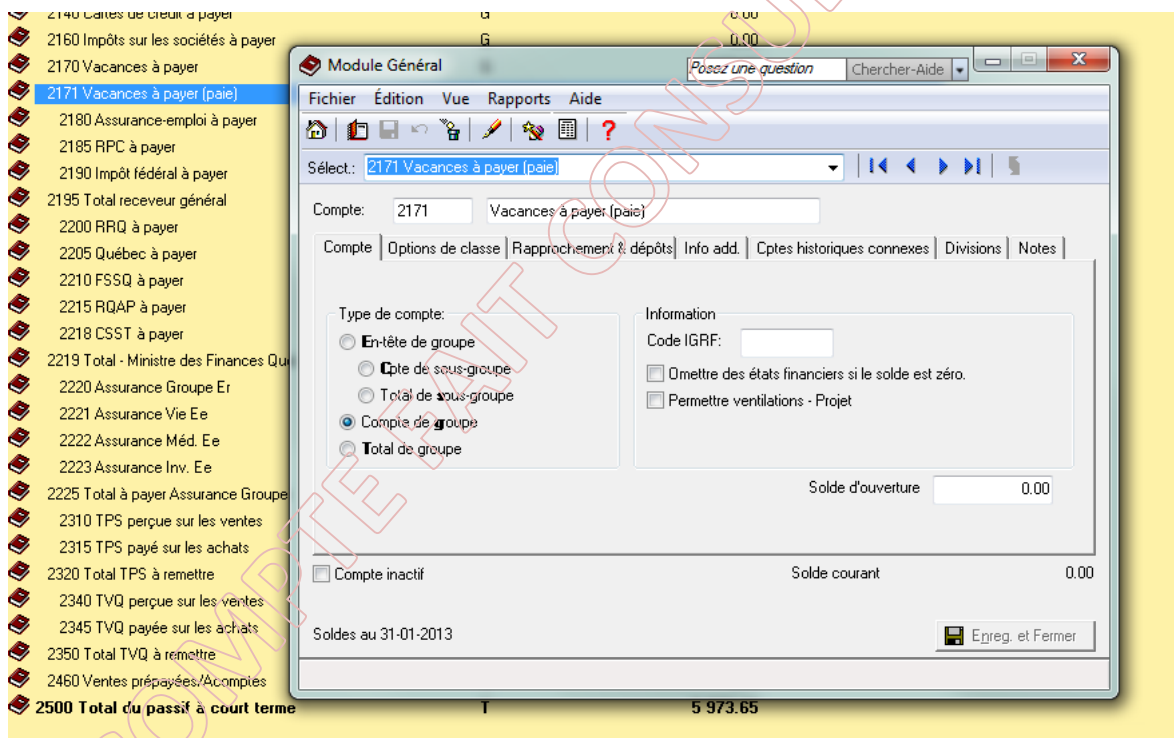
2140 Cartes de crédit à payer G 0.00
2160 Impôts sur les sociétés à payer G 0.00
2170 Vacances à payer
2171 Vacances à payer (paie)
2180 Assurance-emploi à payer
2185 RPC à payer
2190 Impôt fédéral à payer
2195 Total receveur général
2200 RRQ à payer
2205 Québec à payer
2210 FSSQ à payer
2215 RQAP à payer
2218 CSST à payer
2219 Total - Ministre des Finances Qu
2220 Assurance Groupe Er
2221 Assurance Vie Ee
2222 Assurance Méd. Ee
2223 Assurance Inv. Ee
2225 Total à payer Assurance Groupe
2310 TPS perçue sur les ventes
2315 TPS payé sur les achats
2320 Total TPS à remettre
2340 TVQ perçue sur les ventes
2345 TVQ payée sur les achats
2350 Total TVQ à remettre
2460 Ventes prépayées/Acomptes
2500 Total du passif à court terme T 5 973.65

Module Général
Posez une question
Chercher-Aide
Fichier Édition Vue Rapports Aide
Sélect.: 2171 Vacances à payer (paie)
Compte: 2171 Vacances à payer (paie)
Compte | Options de classe | Rapprochement & dépôts | Info add. | Cptes historiques connexes | Divisions | Notes
Type de compte:
En-tête de groupe
Cpte de sous-groupe
Total de sous-groupe
Compte de groupe
Total de groupe
Information
Code IGRF:
Omettre des états financiers si le solde est zéro.
Permettre ventilations - Projet
Solde d'ouverture 0.00
Compte inactif
Solde courant 0.00
Soldes au 31-01-2013
Enreg. et Fermer

COMPTE FAIT CONSULTANTS